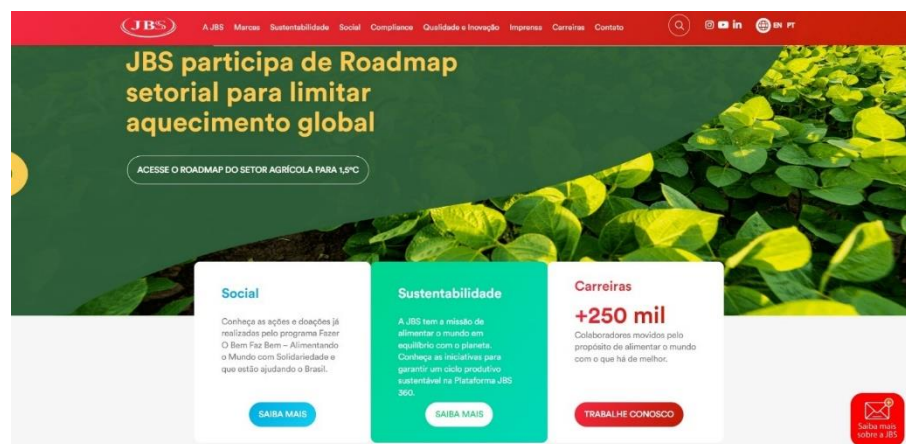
JBS

A JBS Marcas Sustentabilidade Social Compliance Qualidade e Inovação Imprensa Carreiras Contato

EN PT

JBS participa de Roadmap setorial para limitar aquecimento global

ACESSE O ROADMAP DO SETOR AGRÍCOLA PARA 1,5°C

Social

Conheça as ações e doações já realizadas pelo programa Fazer O Bem Faz Bem – Alimentando o Mundo com Solidariedade e que estão ajudando o Brasil.

SAIBA MAIS

Sustentabilidade

A JBS tem a missão de alimentar o mundo em equilíbrio com o planeta. Conheça as iniciativas para garantir um ciclo produtivo sustentável na Plataforma JBS 360.

SAIBA MAIS

Carreiras

+250 mil

Colaboradores movidos pelo propósito de alimentar o mundo com o que há de melhor.

TRABALHE CONOSCO

Saiba mais sobre a JBS